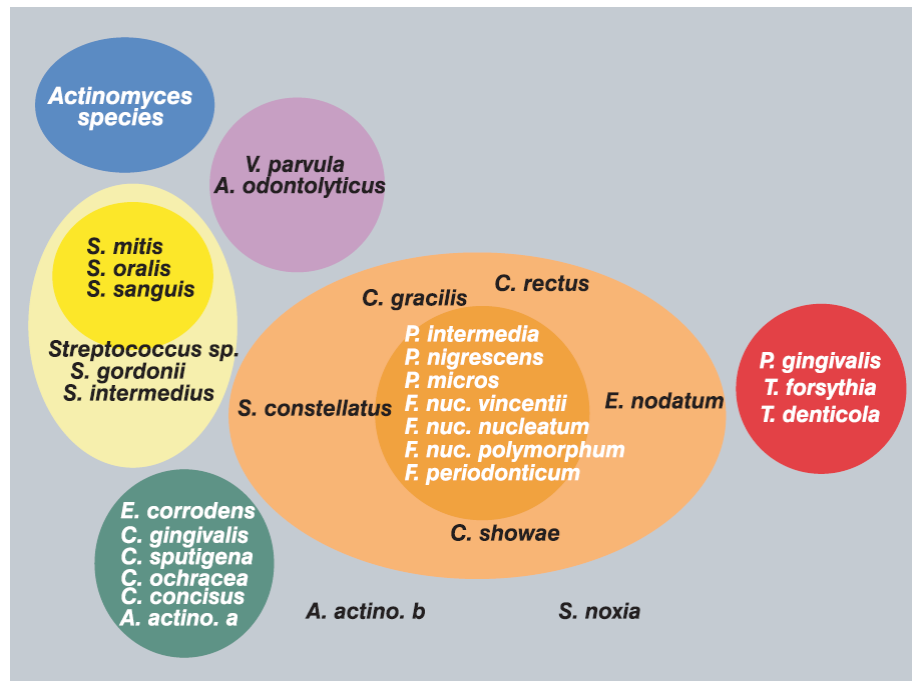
Actinomyces species

V. parvula
A. odontolyticus

S. mitis
S. oralis
S. sanguis

Streptococcus sp.
S. gordonii
S. intermedius

C. gracilis
C. rectus

P. intermedia
P. nigrescens
P. micros
F. nuc. vincentii
F. nuc. nucleatum
F. nuc. polymorphum
F. periodonticum

S. constellatus
E. nodatum
C. showae

P. gingivalis
T. forsythia
T. denticola

E. corrodens
C. gingivalis
C. sputigena
C. ochracea
C. concisus
A. actino. a

A. actino. b
S. noxia